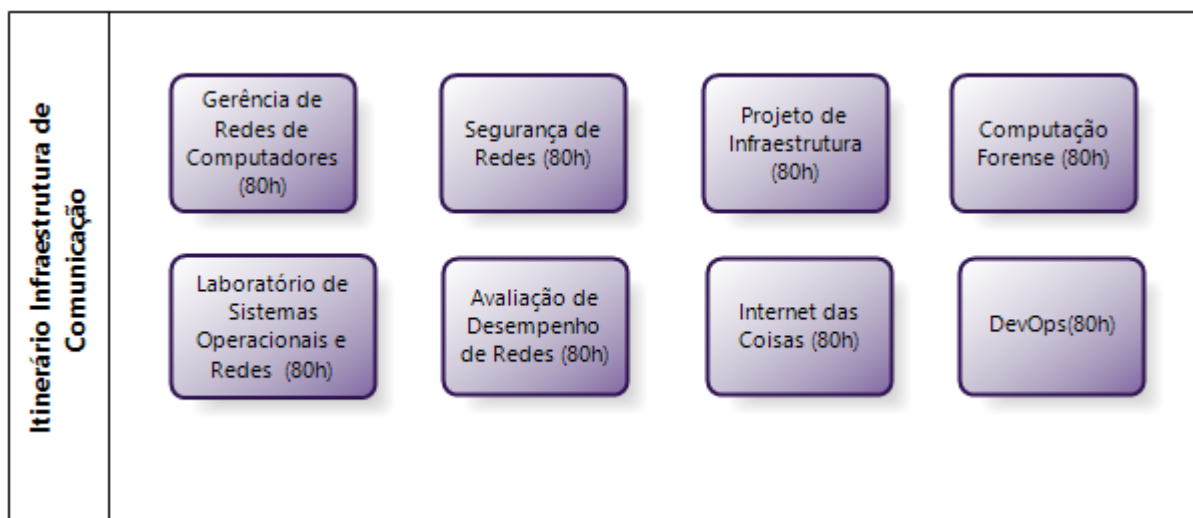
Itinerário Infraestrutura de Comunicação

Gerência de Redes de Computadores (80h)

Segurança de Redes (80h)

Projeto de Infraestrutura (80h)

Computação Forense (80h)

Laboratório de Sistemas Operacionais e Redes (80h)

Avaliação de Desempenho de Redes (80h)

Internet das Coisas (80h)

DevOps(80h)